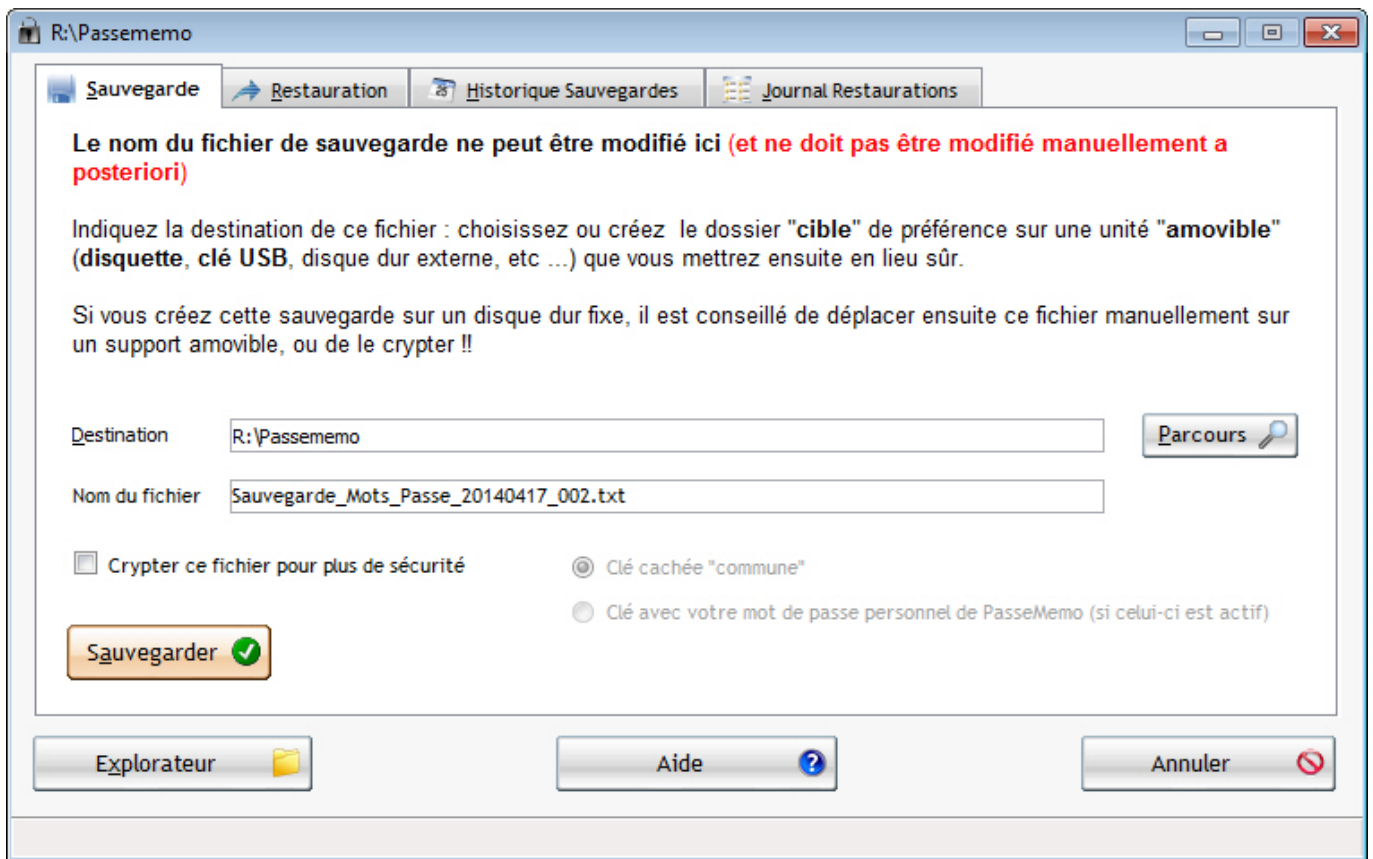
R:\Passememo

Sauvegarde | Restauration | Historique Sauvegardes | Journal Restaurations

Le nom du fichier de sauvegarde ne peut être modifié ici (et ne doit pas être modifié manuellement a posteriori)

Indiquez la destination de ce fichier : choisissez ou créez le dossier "cible" de préférence sur une unité "amovible" (disquette, clé USB, disque dur externe, etc ...) que vous mettrez ensuite en lieu sûr.

Si vous créez cette sauvegarde sur un disque dur fixe, il est conseillé de déplacer ensuite ce fichier manuellement sur un support amovible, ou de le crypter !!

Destination R:\Passememo

Parcours

Nom du fichier Sauvegarde_Mots_Passe_20140417_002.txt

Crypter ce fichier pour plus de sécurité

Clé cachée "commune"

Clé avec votre mot de passe personnel de PasseMemo (si celui-ci est actif)

Sauvegarder

Explorateur

Aide

Annuler